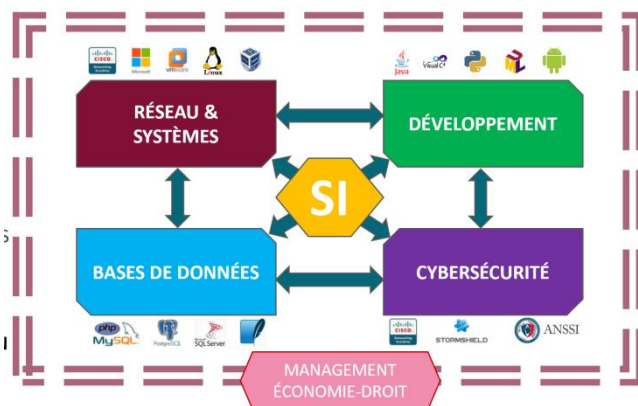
CISCO Networking Academy
Microsoft
VMWARE
Linux

Java
Visual C#

RÉSEAU & SYSTÈMES

DÉVELOPPEMENT

SI

BASES DE DONNÉES

CYBERSÉCURITÉ

php
MySQL
PostgreSQL
SQL Server

CISCO Networking Academy
STORMSHIELD
ANSSI

MANAGEMENT
ÉCONOMIE-DROIT